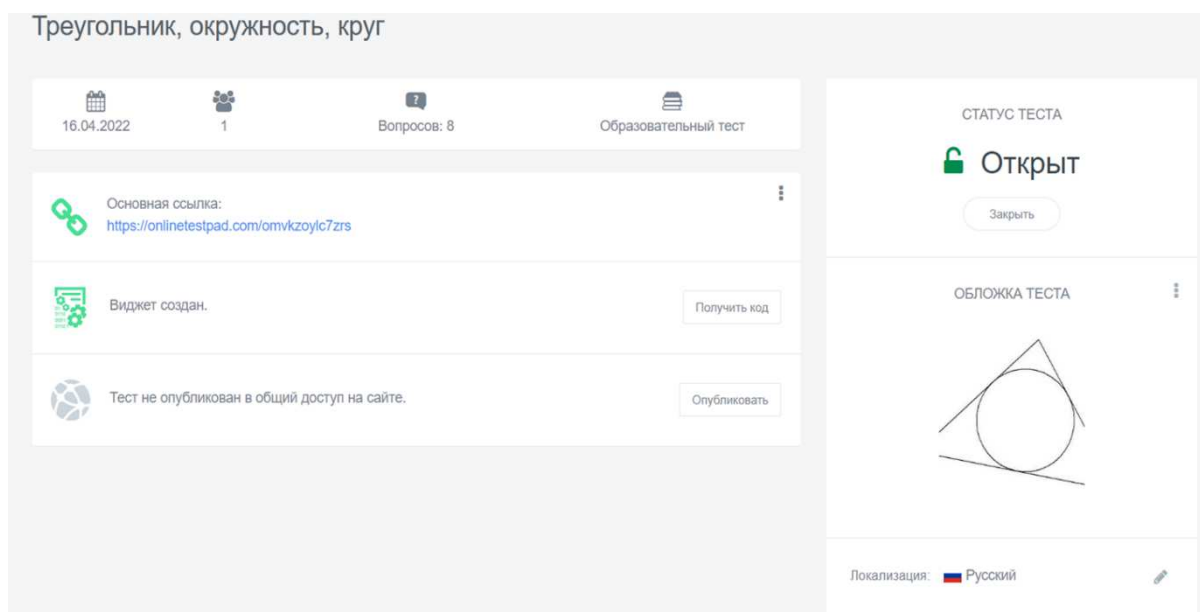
Треугольник, окружность, круг

16.04.2022

1

Вопросов: 8

Образовательный тест

Основная ссылка:
https://onlinetestpad.com/omvkzoylc7zrs

Виджет создан.

Получить код

Тест не опубликован в общий доступ на сайте.

Опубликовать

СТАТУС ТЕСТА

Открыт

Закрыть

ОБЛОЖКА ТЕСТА

Локализация: Русский